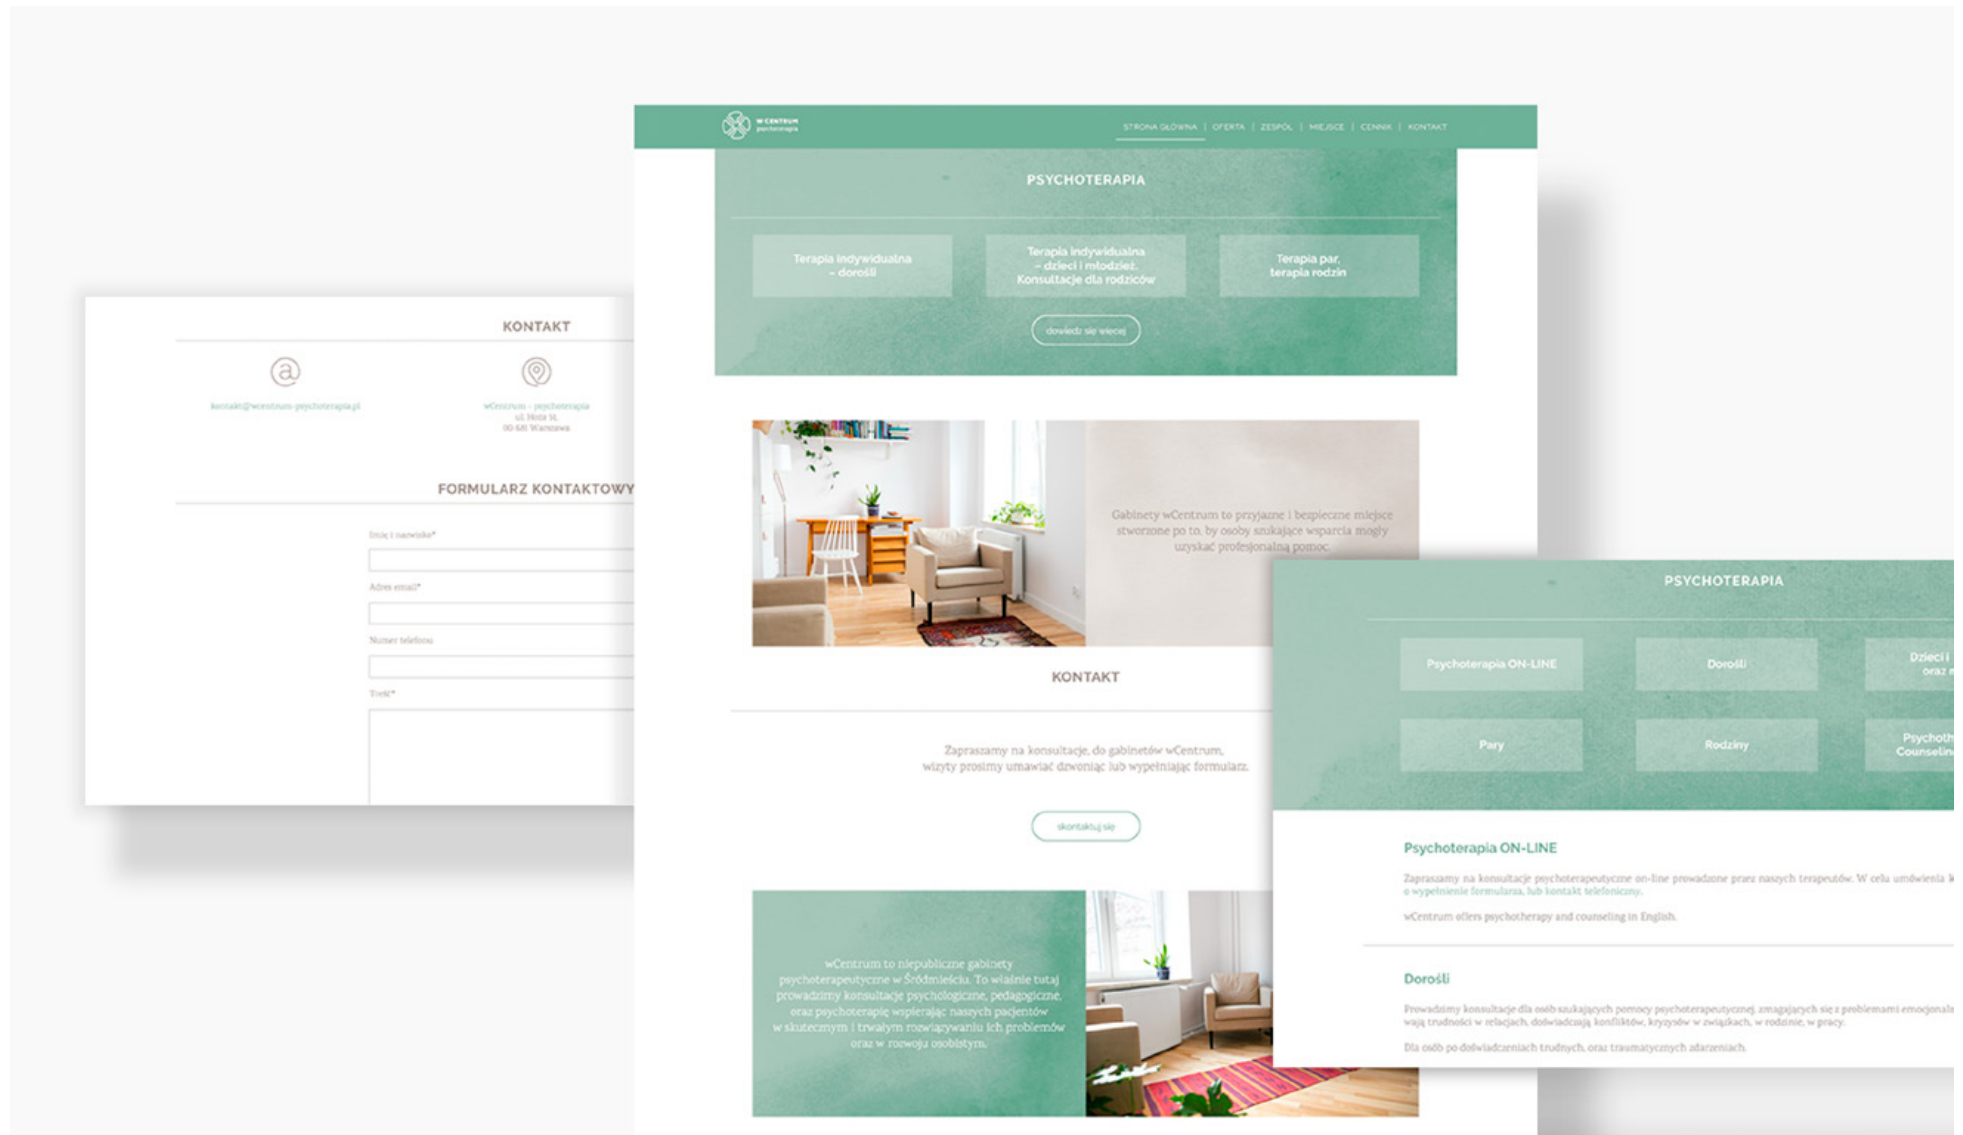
KONTAKT

kontakt@wcentrum-psychoterapia.pl

wCentrum - psychoterapia
ul. Hoża 51
00-681 Warszawa

FORMULARZ KONTAKTOWY

Imię i nazwisko*

Adres email*

Numer telefonu

Treść*

wCENTRUM psychoterapia

STRONA GŁÓWNA | OFERTA | ZESPÓŁ | MIEJSCE | CENNIK | KONTAKT

PSYCHOTERAPIA

Terapia indywidualna – dorośli

Terapia indywidualna – dzieci i młodzież. Konsultacje dla rodziców

Terapia par, terapia rodzin

dowiedz się więcej

Gabinety wCentrum to przyjazne i bezpieczne miejsce stworzone po to, by osoby szukające wsparcia mogły uzyskać profesjonalną pomoc.

KONTAKT

Zapraszamy na konsultacje, do gabinetów wCentrum, wizyty prosimy umawiać dzwoniąc lub wypełniając formularz.

skontaktuj się

wCentrum to niepubliczne gabinety psychoterapeutyczne w Śródmieściu. To właśnie tutaj prowadzimy konsultacje psychologiczne, pedagogiczne, oraz psychoterapię wspierając naszych pacjentów w skutecznym i trwałym rozwiązywaniu ich problemów oraz w rozwoju osobistym.

PSYCHOTERAPIA

Psychoterapia ON-LINE

Dorośli

Dzieci i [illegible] oraz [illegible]

Pary

Rodziny

Psychoth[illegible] Counselin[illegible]

Psychoterapia ON-LINE

Zapraszamy na konsultacje psychoterapeutyczne on-line prowadzone przez naszych terapeutów. W celu umówienia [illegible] o wypełnienie formularza, lub kontakt telefoniczny.

wCentrum offers psychotherapy and counseling in English.

Dorośli

Prowadzimy konsultacje dla osób szukających pomocy psychoterapeutycznej, zmagających się z problemami emocjonal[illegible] mają trudności w relacjach, doświadczają konfliktów, kryzysów w związkach, w rodzinie, w pracy.

Dla osób po doświadczeniach trudnych, oraz traumatycznych zdarzeniach.